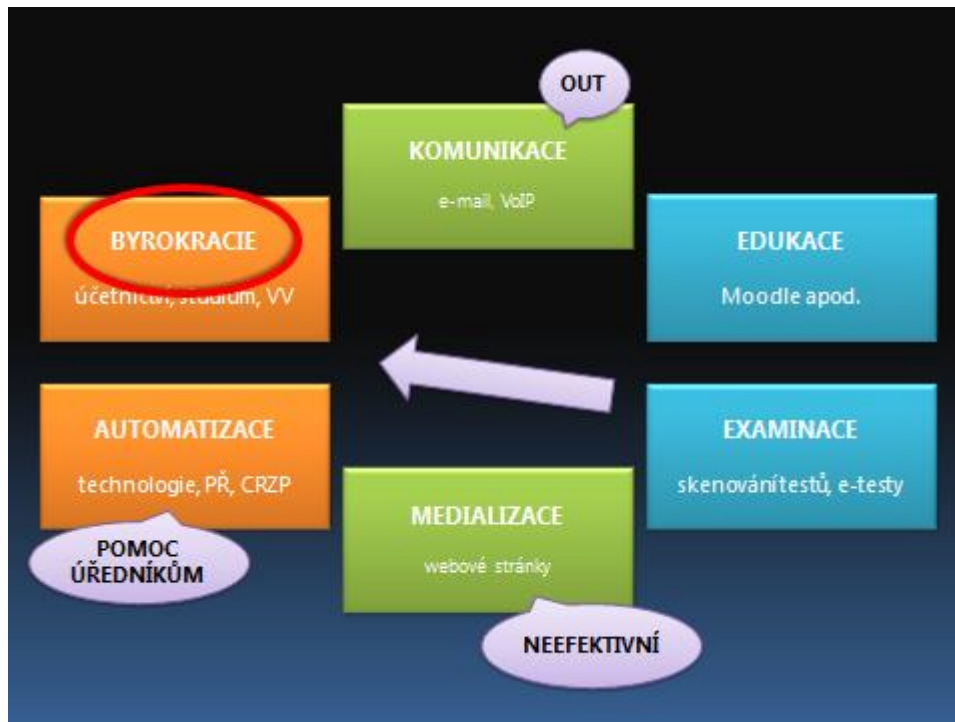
OUT

KOMUNIKACE

e-mail, VoIP

BYROKRACIE

účetnictví, studium, VV

EDUKACE

Moodle apod.

AUTOMATIZACE

technologie, PŘ, CRZP

POMOC ÚŘEDNÍKŮM

EXAMINACE

skenování testů, e-testy

MEDIALIZACE

webové stránky

NEEFEKTIVNÍ